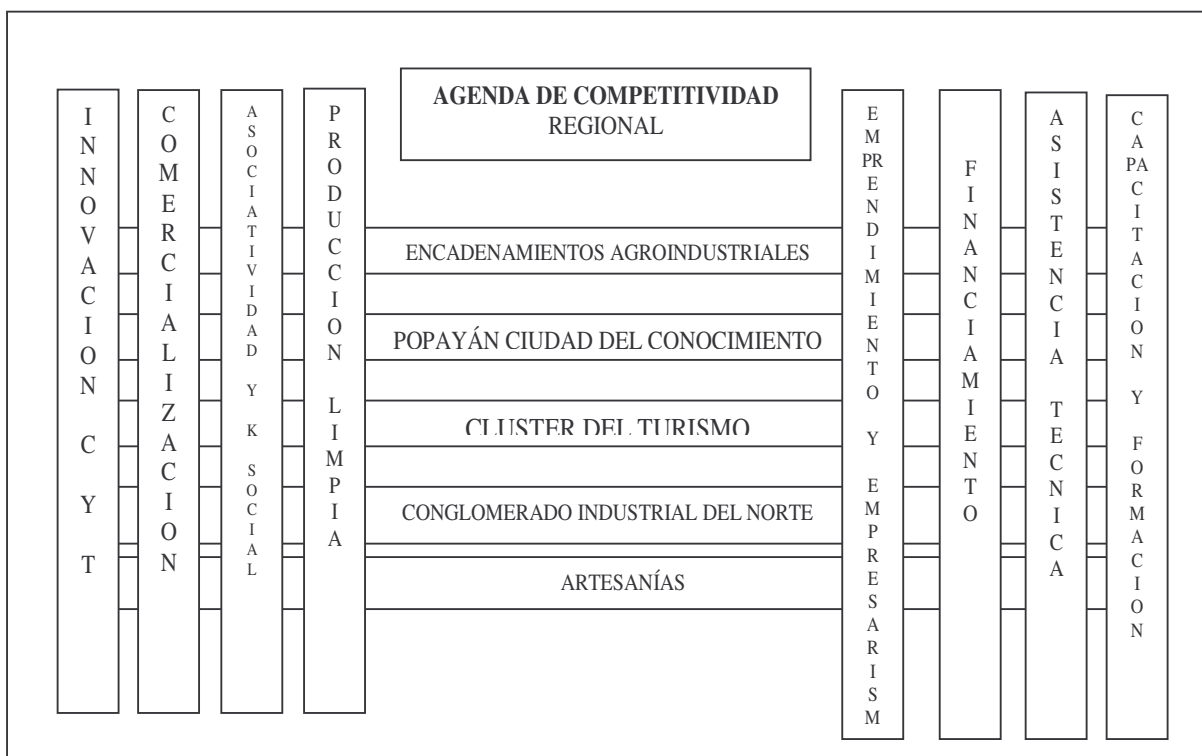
INNOVACION C Y T

COMERCIALIZACION

ASOCIATIVIDAD Y K SOCIAL

PRODUCCION LIMPIA

AGENDA DE COMPETITIVIDAD REGIONAL

ENCADENAMIENTOS AGROINDUSTRIALES

POPAYÁN CIUDAD DEL CONOCIMIENTO

CLUSTER DEL TURISMO

CONGLOMERADO INDUSTRIAL DEL NORTE

ARTESANÍAS

EMPRENDIMIENTO Y EMPRESARISM

FINANCIAMIENTO

ASISTENCIA TECNICA

CAPACITACION Y FORMACION